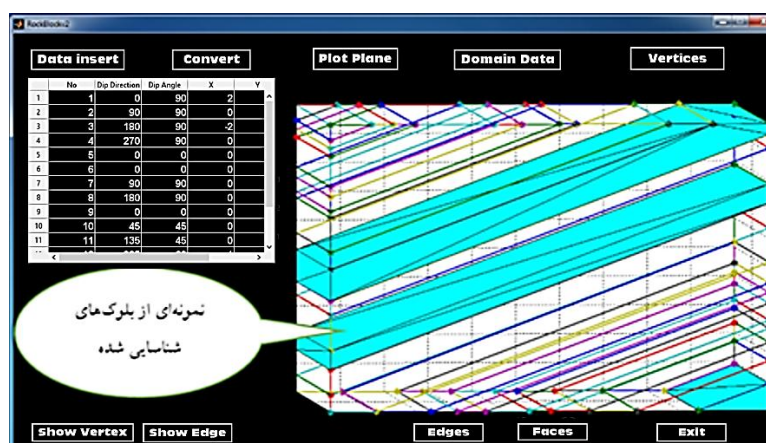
RockBlocks2

Data insert Convert Plot Plane Domain Data Vertices

| | No | Dip Direction | Dip Angle | X | Y |
|---|---|---|---|---|---|
| 1 | 1 | 0 | 90 | 2 | |
| 2 | 2 | 90 | 90 | 0 | |
| 3 | 3 | 180 | 90 | -2 | |
| 4 | 4 | 270 | 90 | 0 | |
| 5 | 5 | 0 | 0 | 0 | |
| 6 | 6 | 0 | 0 | 0 | |
| 7 | 7 | 90 | 90 | 0 | |
| 8 | 8 | 180 | 90 | 0 | |
| 9 | 9 | 0 | 0 | 0 | |
| 10 | 10 | 45 | 45 | 0 | |
| 11 | 11 | 135 | 45 | 0 | |

نمونه‌ای از بلوک‌های شناسایی شده

Show Vertex Show Edge Edges Faces Exit